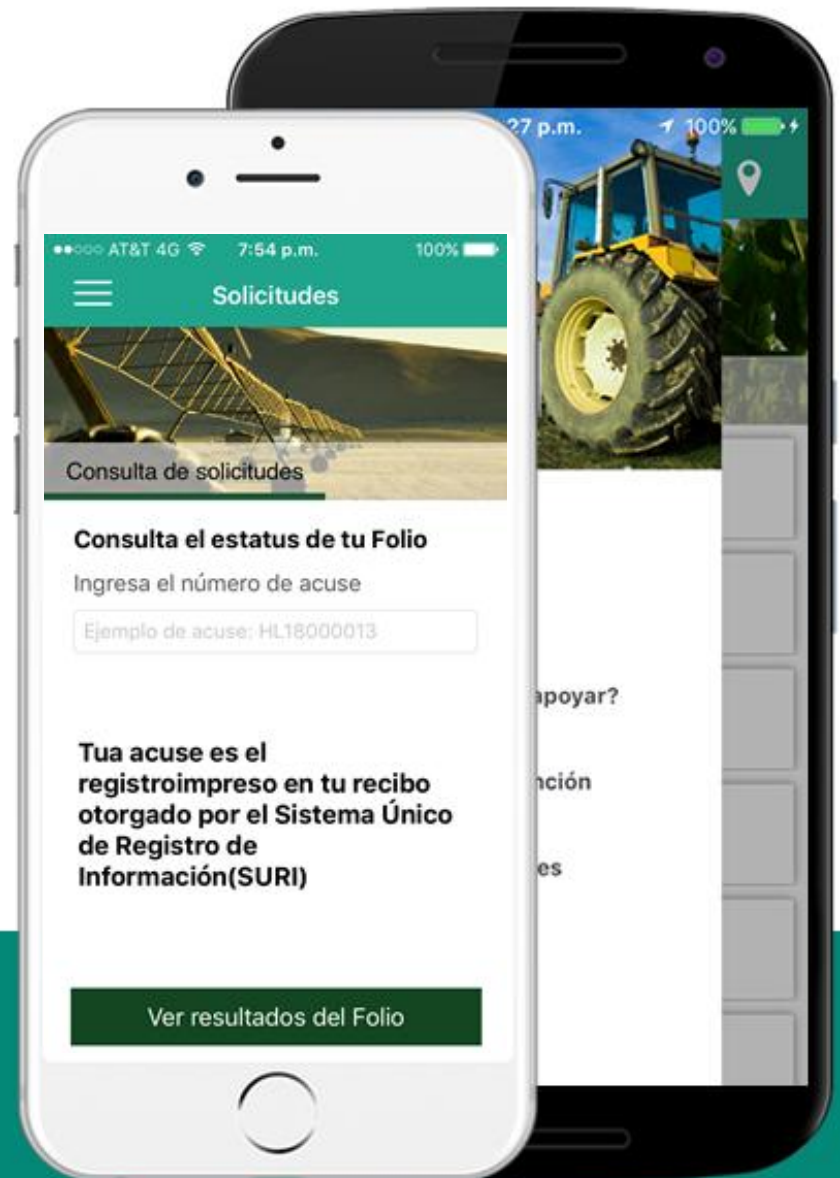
●●○○○ AT&T 4G 7:54 p.m. 100%

Solicitudes

Consulta de solicitudes

Consulta el estatus de tu Folio

Ingresa el número de acuse

Ejemplo de acuse: HL18000013

Tua acuse es el registroimpreso en tu recibo otorgado por el Sistema Único de Registro de Información(SURI)

Ver resultados del Folio

27 p.m. 100%

apoyar?

nción

es